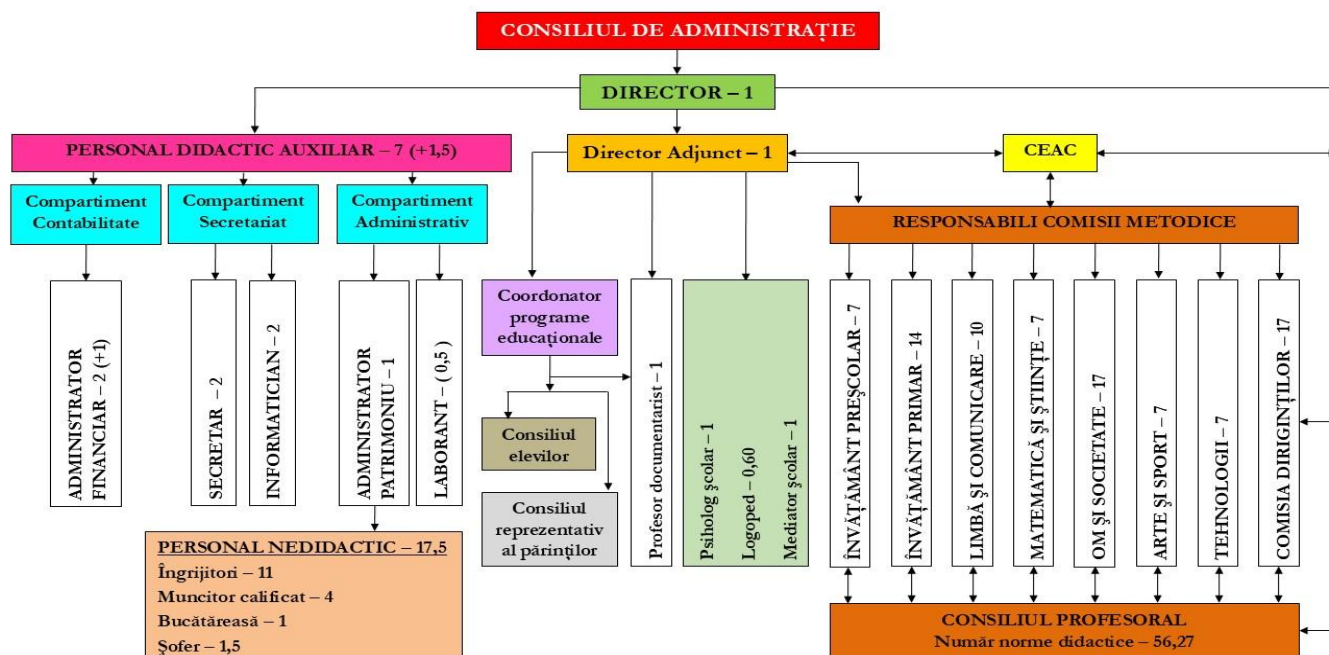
CONSILIUL DE ADMINISTRAȚIE

DIRECTOR – 1

PERSONAL DIDACTIC AUXILIAR – 7 (+1,5)

Director Adjunct – 1

CEAC

Compartiment Contabilitate

Compartiment Secretariat

Compartiment Administrativ

RESPONSABILI COMISII METODICE

ADMINISTRATOR FINANCIAR – 2 (+1)

SECRETAR – 2

INFORMATICIAN – 2

ADMINISTRATOR PATRIMONIU – 1

LABORANT – (0,5 )

Coordonator programe educaționale

Profesor documentarist – 1

Psiholog școlar – 1

Logoped – 0,60

Mediator școlar – 1

ÎNVĂȚĂMÂNT PREȘCOLAR – 7

ÎNVĂȚĂMÂNT PRIMAR – 14

LIMBĂ ȘI COMUNICARE – 10

MATEMATICĂ ȘI ȘTIINȚE – 7

OM ȘI SOCIETATE – 17

ARTE ȘI SPORT – 7

TEHNOLOGII – 7

COMISIA DIRIGINȚILOR – 17

Consiliul elevilor

Consiliul reprezentativ al părinților

PERSONAL NEDIDACTIC – 17,5
Îngrijitori – 11
Muncitor calificat – 4
Bucătăreasă – 1
Șofer – 1,5

CONSILIUL PROFESORAL
Număr norme didactice – 56,27